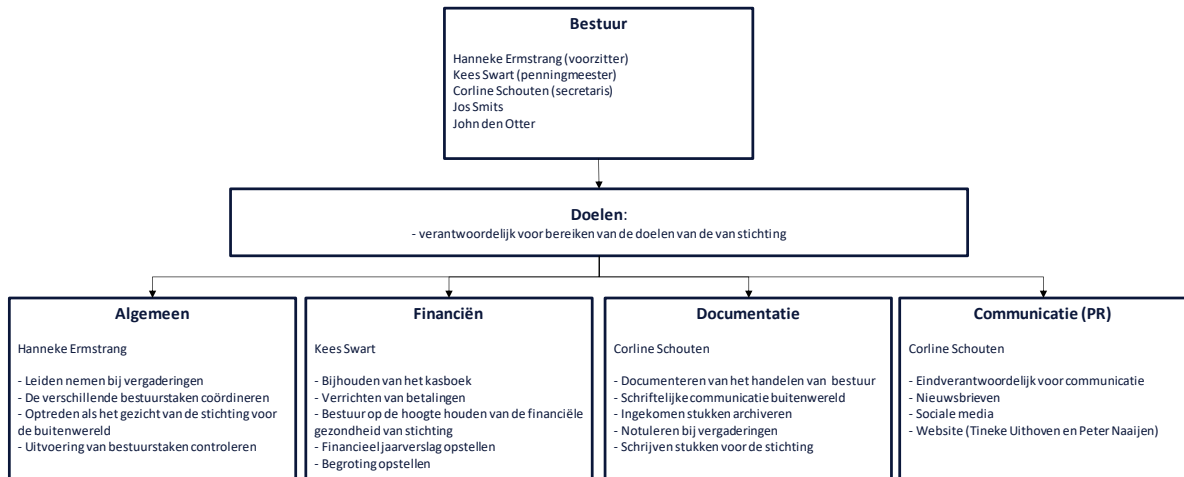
Bestuur

Hanneke Ermstrang (voorzitter)
Kees Swart (penningmeester)
Corline Schouten (secretaris)
Jos Smits
John den Otter

Doelen:
- verantwoordelijk voor bereiken van de doelen van de van stichting

Algemeen

Hanneke Ermstrang

- Leiden nemen bij vergaderingen
- De verschillende bestuurstaken coördineren
- Optreden als het gezicht van de stichting voor de buitenwereld
- Uitvoering van bestuurstaken controleren

Financiën

Kees Swart

- Bijhouden van het kasboek
- Verrichten van betalingen
- Bestuur op de hoogte houden van de financiële gezondheid van stichting
- Financieel jaarverslag opstellen
- Begroting opstellen

Documentatie

Corline Schouten

- Documenteren van het handelen van bestuur
- Schriftelijke communicatie buitenwereld
- Ingekomen stukken archiveren
- Notuleren bij vergaderingen
- Schrijven stukken voor de stichting

Communicatie (PR)

Corline Schouten

- Eindverantwoordelijk voor communicatie
- Nieuwsbrieven
- Sociale media
- Website (Tineke Uithoven en Peter Naaijen)